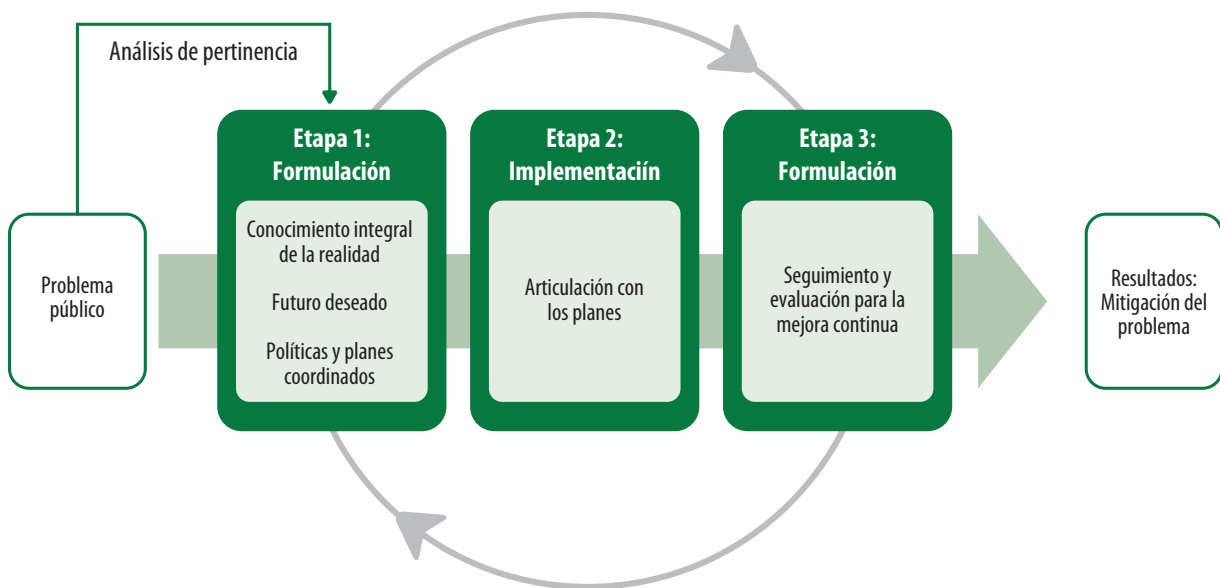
Análisis de pertinencia

Problema público

Etapa 1: Formulación

Conocimiento integral de la realidad

Futuro deseado

Políticas y planes coordinados

Etapa 2: Implementaciín

Articulación con los planes

Etapa 3: Formulación

Seguimiento y evaluación para la mejora continua

Resultados: Mitigación del problema